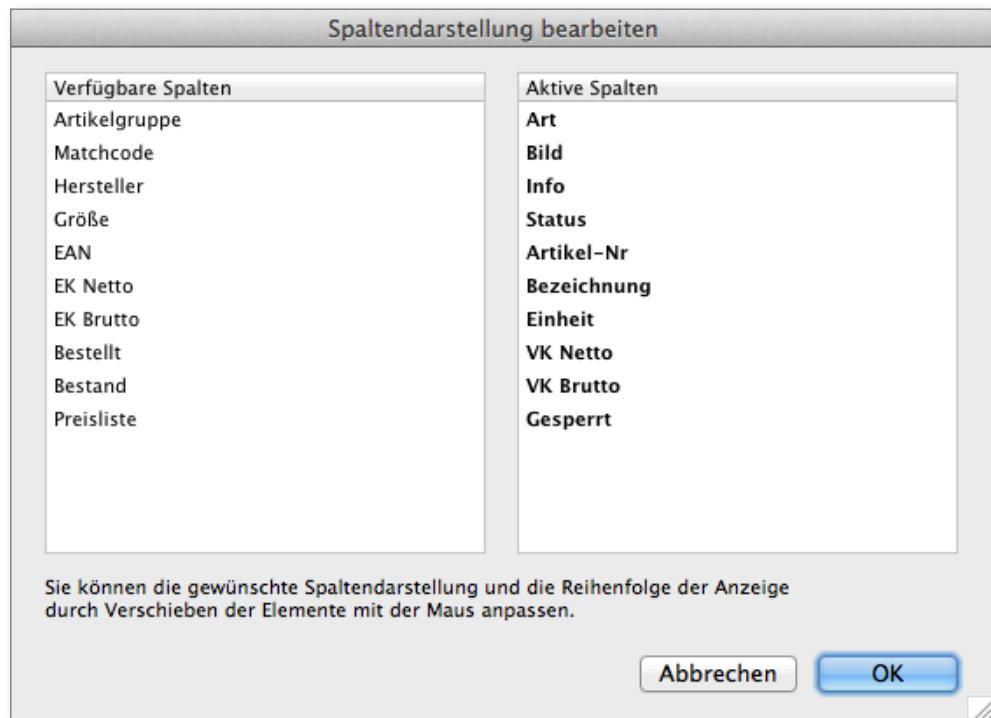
Spaltendarstellung bearbeiten

Verfügbare Spalten
Artikelgruppe
Matchcode
Hersteller
Größe
EAN
EK Netto
EK Brutto
Bestellt
Bestand
Preisliste

Aktive Spalten
Art
Bild
Info
Status
Artikel-Nr
Bezeichnung
Einheit
VK Netto
VK Brutto
Gesperrt

Sie können die gewünschte Spaltendarstellung und die Reihenfolge der Anzeige durch Verschieben der Elemente mit der Maus anpassen.

Abbrechen
OK